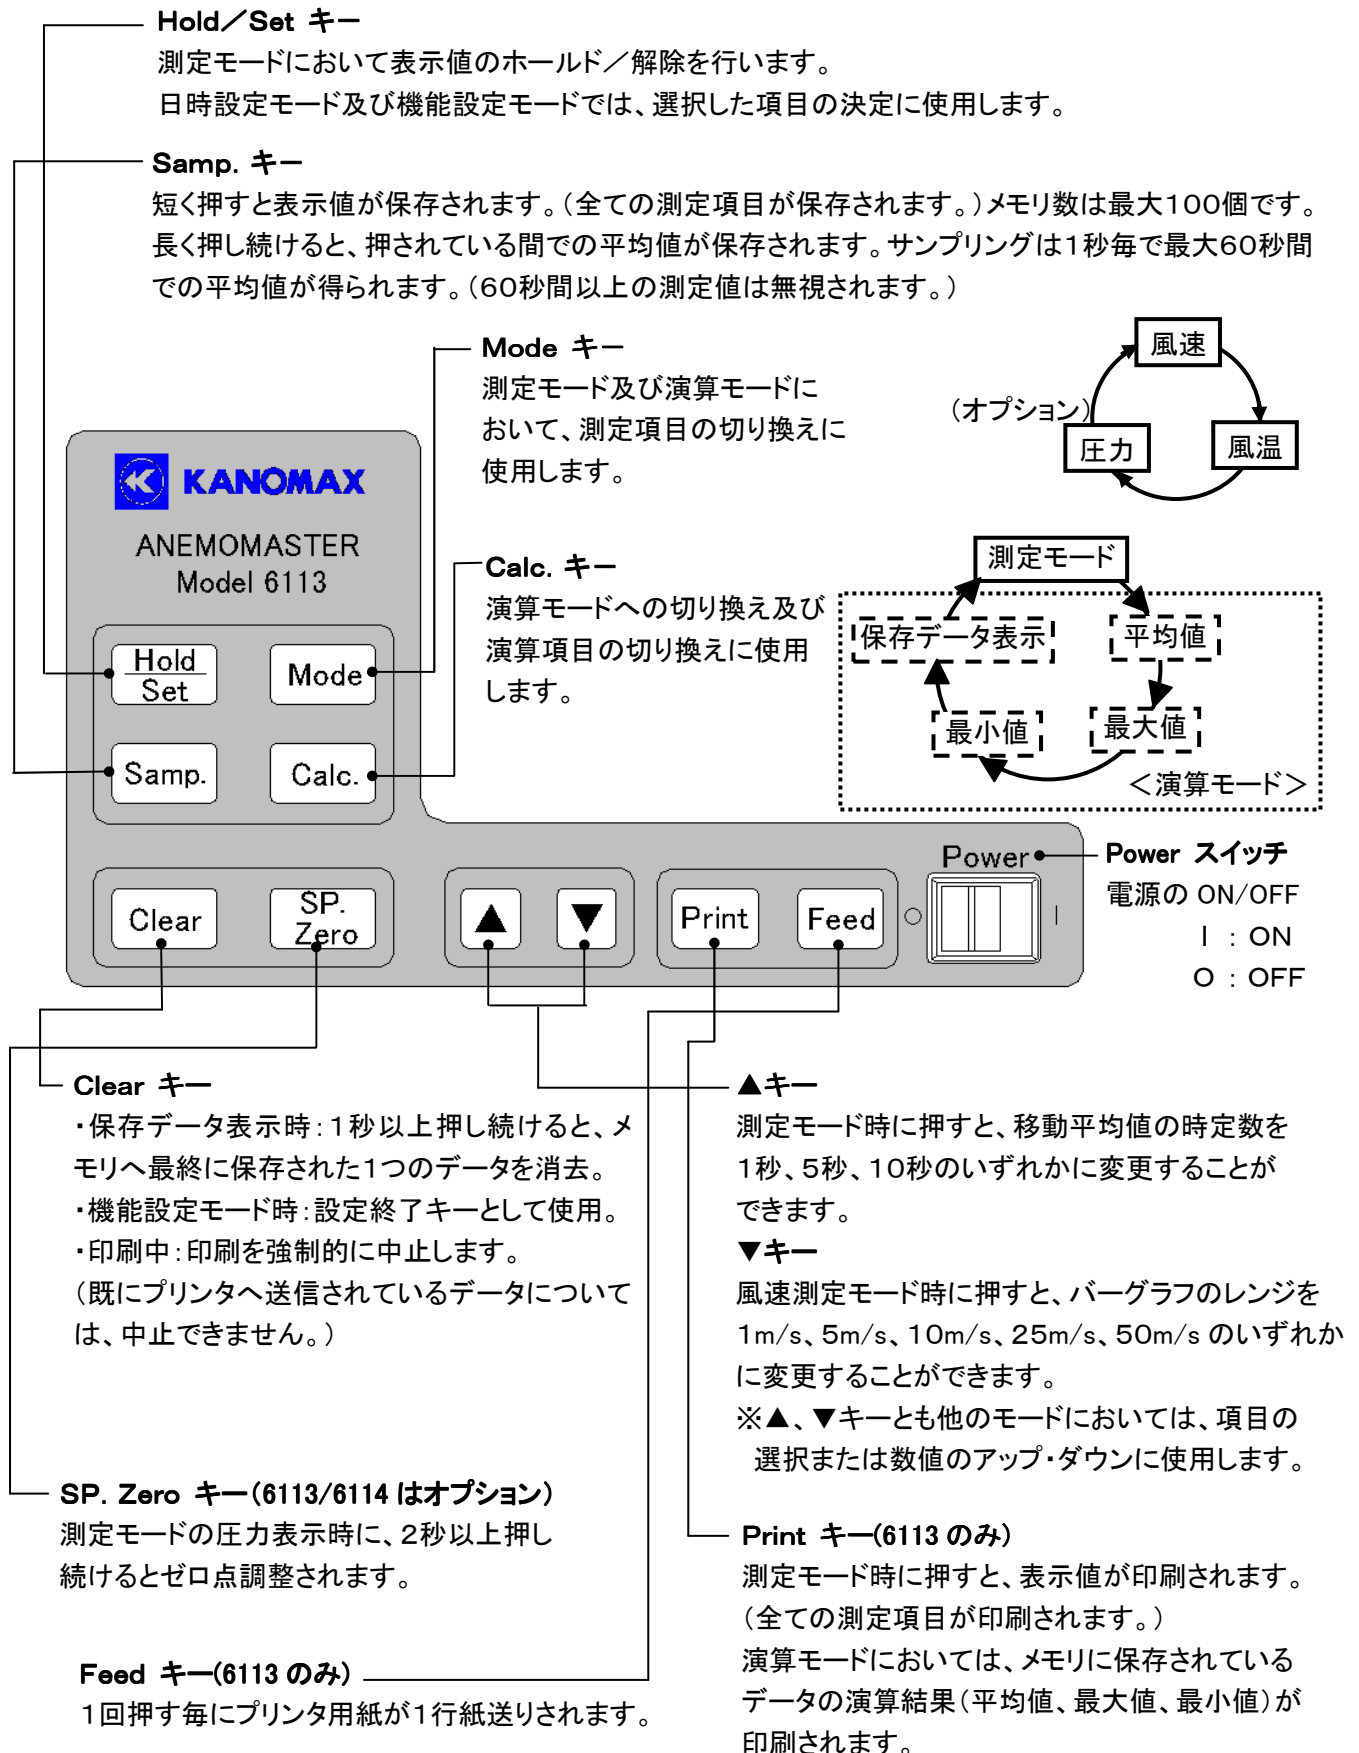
Hold／Set キー
測定モードにおいて表示値のホールド／解除を行います。
日時設定モード及び機能設定モードでは、選択した項目の決定に使用します。

Samp. キー
短く押すと表示値が保存されます。（全ての測定項目が保存されます。）メモリ数は最大100個です。長く押し続けると、押されている間での平均値が保存されます。サンプリングは1秒毎で最大60秒間での平均値が得られます。（60秒間以上の測定値は無視されます。）

Mode キー
測定モード及び演算モードにおいて、測定項目の切り換えに使用します。

風速
（オプション）
圧力
風温

KANOMAX
ANEMOMASTER
Model 6113

Calc. キー
演算モードへの切り換え及び演算項目の切り換えに使用します。

測定モード
保存データ表示
平均値
最小値
最大値
＜演算モード＞

Hold
Set
Mode
Samp.
Calc.

Power
Power スイッチ
電源の ON/OFF
Ｉ ： ON
O ： OFF

Clear
SP.
Zero
▲
▼
Print
Feed

Clear キー
・保存データ表示時：1秒以上押し続けると、メモリへ最終に保存された1つのデータを消去。
・機能設定モード時：設定終了キーとして使用。
・印刷中：印刷を強制的に中止します。
（既にプリンタへ送信されているデータについては、中止できません。）

▲キー
測定モード時に押すと、移動平均値の時定数を1秒、5秒、10秒のいずれかに変更することができます。
▼キー
風速測定モード時に押すと、バーグラフのレンジを1m/s、5m/s、10m/s、25m/s、50m/s のいずれかに変更することができます。
※▲、▼キーとも他のモードにおいては、項目の選択または数値のアップ・ダウンに使用します。

SP. Zero キー(6113/6114 はオプション)
測定モードの圧力表示時に、2秒以上押し続けるとゼロ点調整されます。

Print キー(6113 のみ)
測定モード時に押すと、表示値が印刷されます。
（全ての測定項目が印刷されます。）
演算モードにおいては、メモリに保存されているデータの演算結果（平均値、最大値、最小値）が印刷されます。

Feed キー(6113 のみ)
1回押す毎にプリンタ用紙が1行紙送りされます。